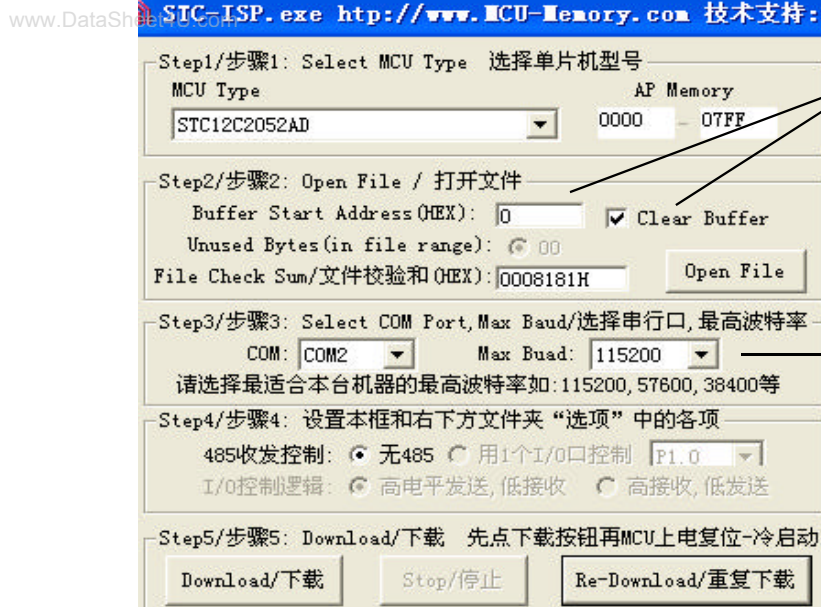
www.DataSheet4U.com

STC-ISP.exe http://www.MCU-Memory.com 技术支持:

Step1/步骤1: Select MCU Type 选择单片机型号
MCU Type
STC12C2052AD
AP Memory
0000 - 07FF

Step2/步骤2: Open File / 打开文件
Buffer Start Address(HEX): 0
Clear Buffer
Unused Bytes(in file range): 00
File Check Sum/文件校验和(HEX): 0008181H
Open File

Step3/步骤3: Select COM Port, Max Baud/选择串行口, 最高波特率
COM: COM2
Max Buad: 115200
请选择最适合本台机器的最高波特率如: 115200, 57600, 38400等

Step4/步骤4: 设置本框和右下方文件夹"选项"中的各项
485收发控制: 无485 用1个I/O口控制 P1.0
I/O控制逻辑: 高电平发送, 低接收 高接收, 低发送

Step5/步骤5: Download/下载 先点下载按钮再MCU上电复位-冷启动
Download/下载
Stop/停止
Re-Download/重复下载